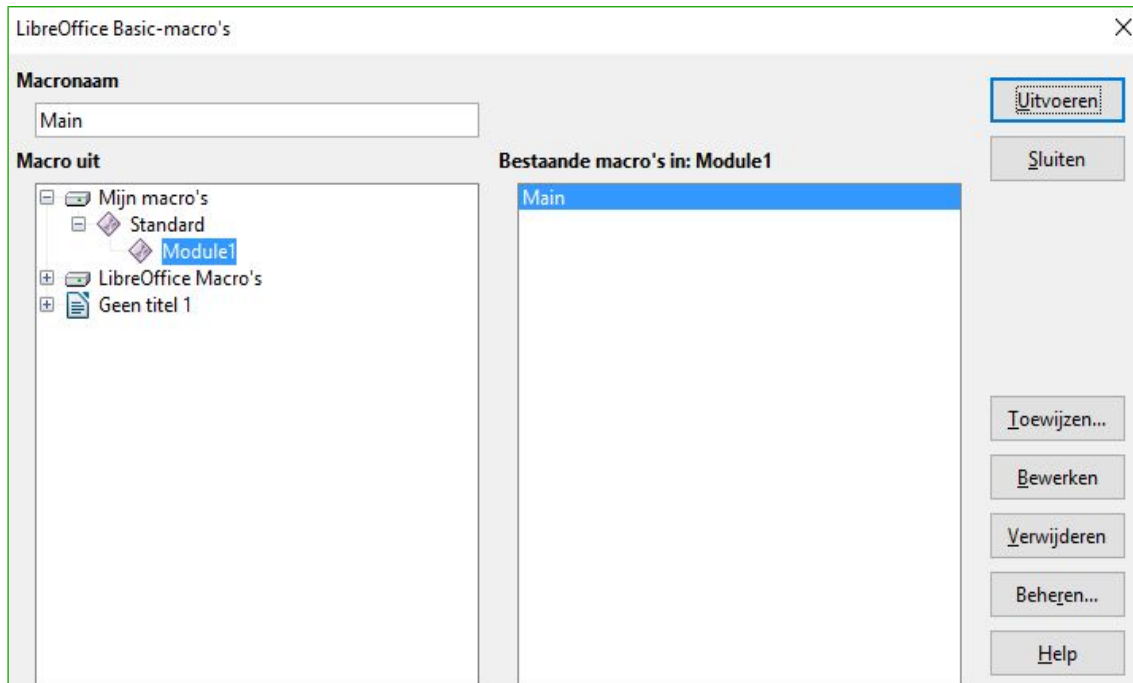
LibreOffice Basic-macro's

Macronaam

Main

Macro uit

Mijn macro's
Standard
Module1
LibreOffice Macro's
Geen titel 1

Bestaande macro's in: Module1

Main

Uitvoeren

Sluiten

Toewijzen...

Bewerken

Verwijderen

Beheren...

Help